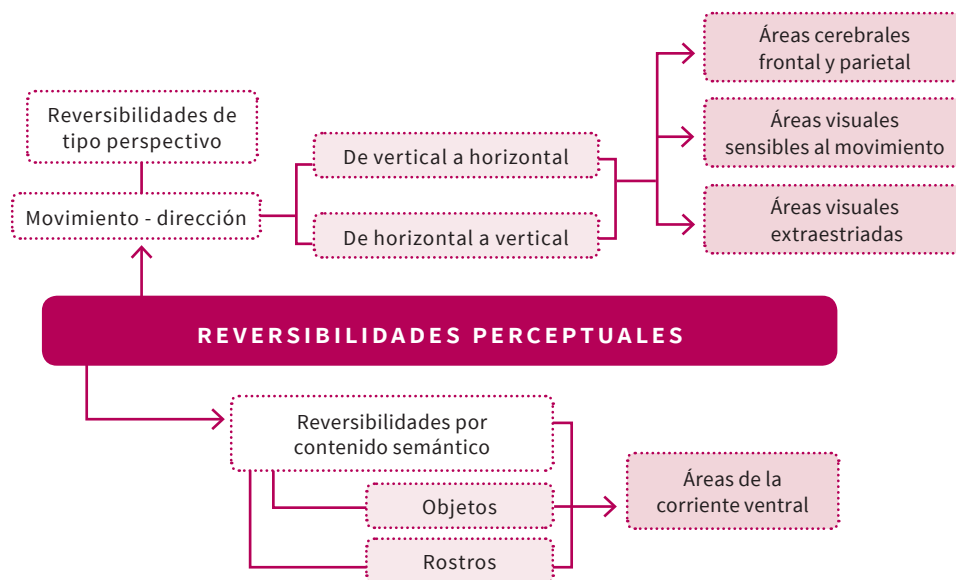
Reversibilidades de tipo perspectivo

Movimiento - dirección

De vertical a horizontal

De horizontal a vertical

Áreas cerebrales frontal y parietal

Áreas visuales sensibles al movimiento

Áreas visuales extraestriadas

REVERSIBILIDADES PERCEPTUALES

Reversibilidades por contenido semántico

Objetos

Rostros

Áreas de la corriente ventral